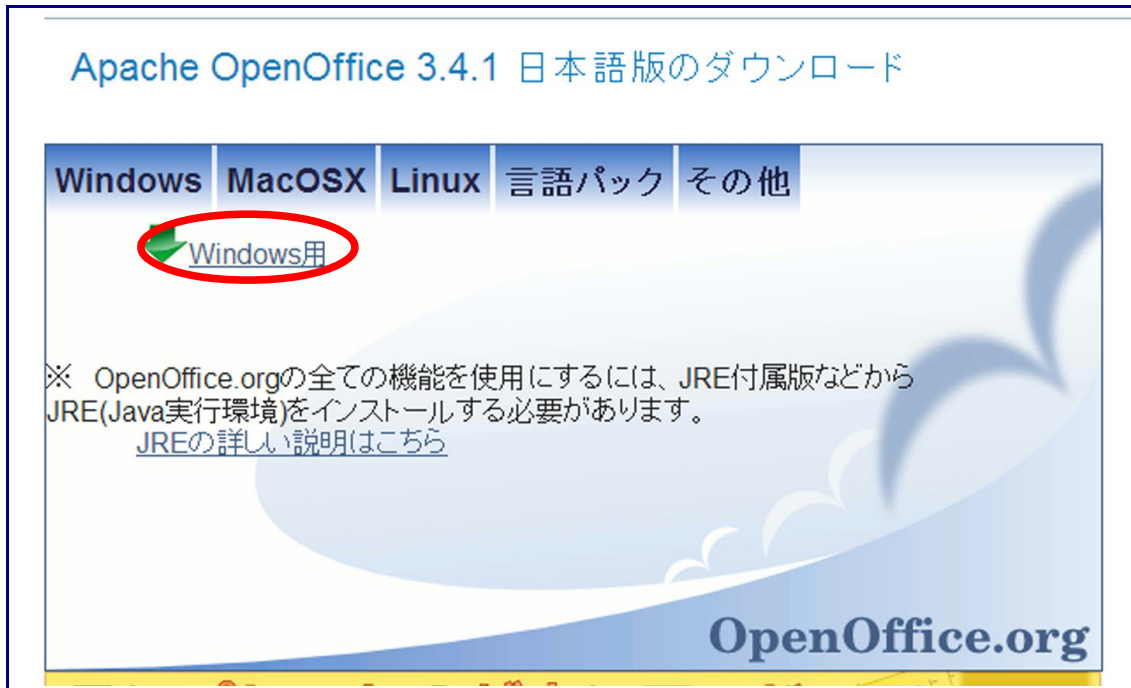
Apache OpenOffice 3.4.1 日本語版のダウンロード

Windows MacOSX Linux 言語パック その他

Windows用

※ OpenOffice.orgの全ての機能を使用にするには、JRE付属版などから JRE(Java実行環境)をインストールする必要があります。
JREの詳しい説明はこちら

OpenOffice.org

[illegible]